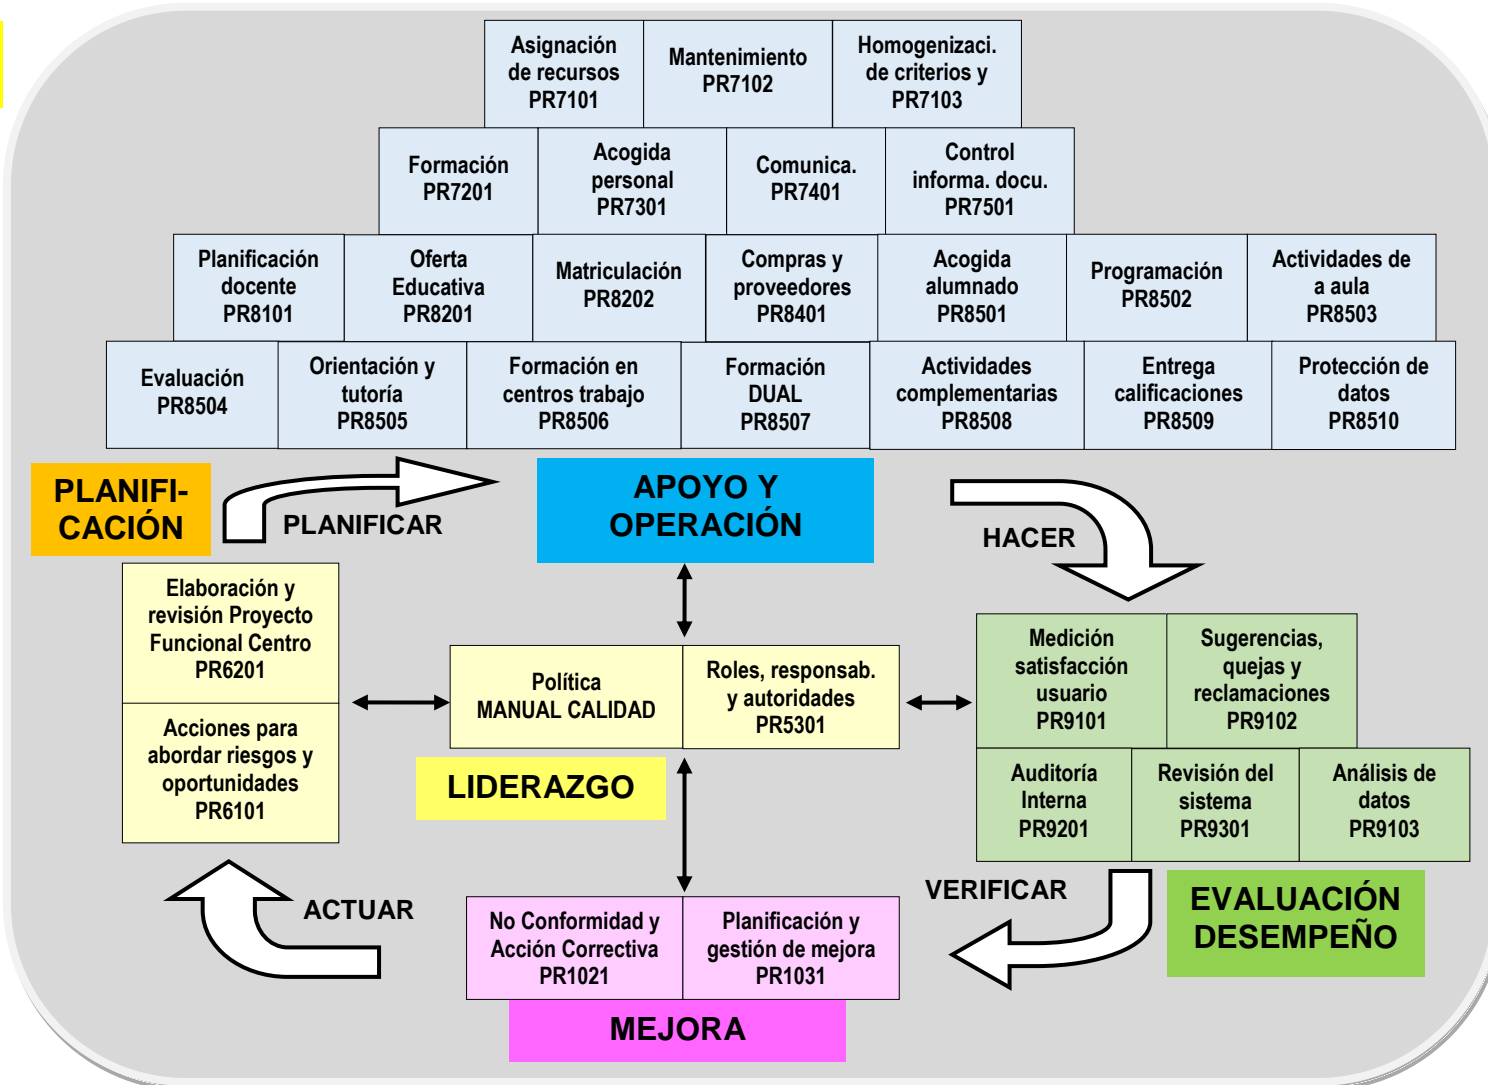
Asignación de recursos PR7101

Mantenimiento PR7102

Homogenizaci. de criterios y PR7103

Formación PR7201

Acogida personal PR7301

Comunica. PR7401

Control informa. docu. PR7501

Planificación docente PR8101

Oferta Educativa PR8201

Matriculación PR8202

Compras y proveedores PR8401

Acogida alumnado PR8501

Programación PR8502

Actividades de a aula PR8503

Evaluación PR8504

Orientación y tutoría PR8505

Formación en centros trabajo PR8506

Formación DUAL PR8507

Actividades complementarias PR8508

Entrega calificaciones PR8509

Protección de datos PR8510

PLANIFI-CACIÓN

PLANIFICAR

APOYO Y OPERACIÓN

HACER

Elaboración y revisión Proyecto Funcional Centro PR6201

Acciones para abordar riesgos y oportunidades PR6101

Política MANUAL CALIDAD

Roles, responsab. y autoridades PR5301

LIDERAZGO

Medición satisfacción usuario PR9101

Sugerencias, quejas y reclamaciones PR9102

Auditoría Interna PR9201

Revisión del sistema PR9301

Análisis de datos PR9103

ACTUAR

VERIFICAR

EVALUACIÓN DESEMPEÑO

No Conformidad y Acción Correctiva PR1021

Planificación y gestión de mejora PR1031

MEJORA